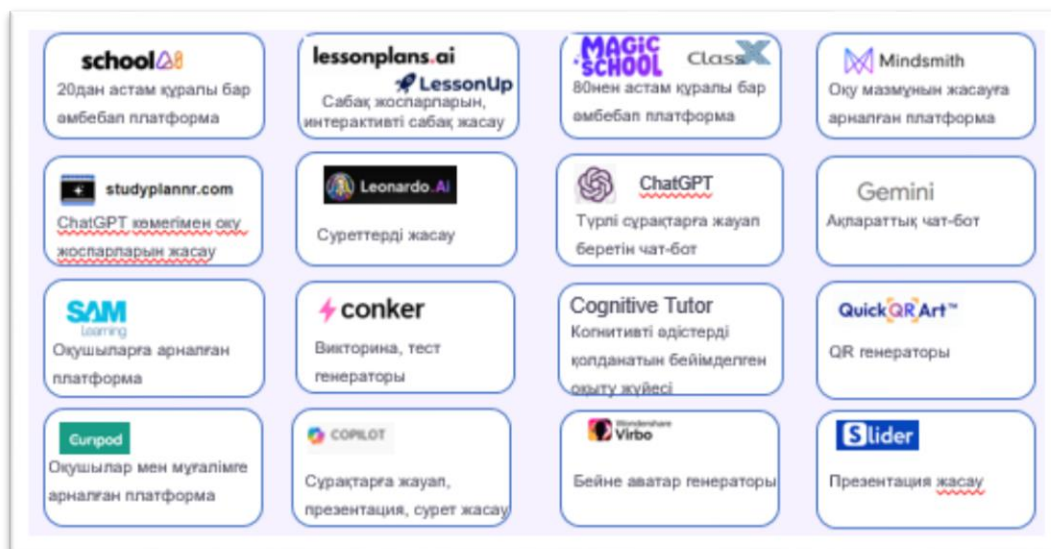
schoolAI
20дан астам құралы бар әмбебап платформа

lessonplans.ai
LessonUp
Сабақ жоспарларын, интерактивті сабақ жасау

MAGIC SCHOOL
ClassX
80нен астам құралы бар әмбебап платформа

Mindsmith
Оқу мазмұнын жасауға арналған платформа

studyplannr.com
ChatGPT көмегімен оқу жоспарларын жасау

Leonardo.Ai
Суреттерді жасау

ChatGPT
Түрлі сұрақтарға жауап беретін чат-бот

Gemini
Ақпараттық чат-бот

SAM Learning
Оқушыларға арналған платформа

conker
Викторина, тест генераторы

Cognitive Tutor
Когнитивті әдістерді қолданатын бейімделген оқыту жүйесі

QuickQRArt™
QR генераторы

Curipod
Оқушылар мен мұғалімге арналған платформа

COPILOT
Сұрақтарға жауап, презентация, сурет жасау

Wondershare Virbo
Бейне аватар генераторы

Slider
Презентация жасау